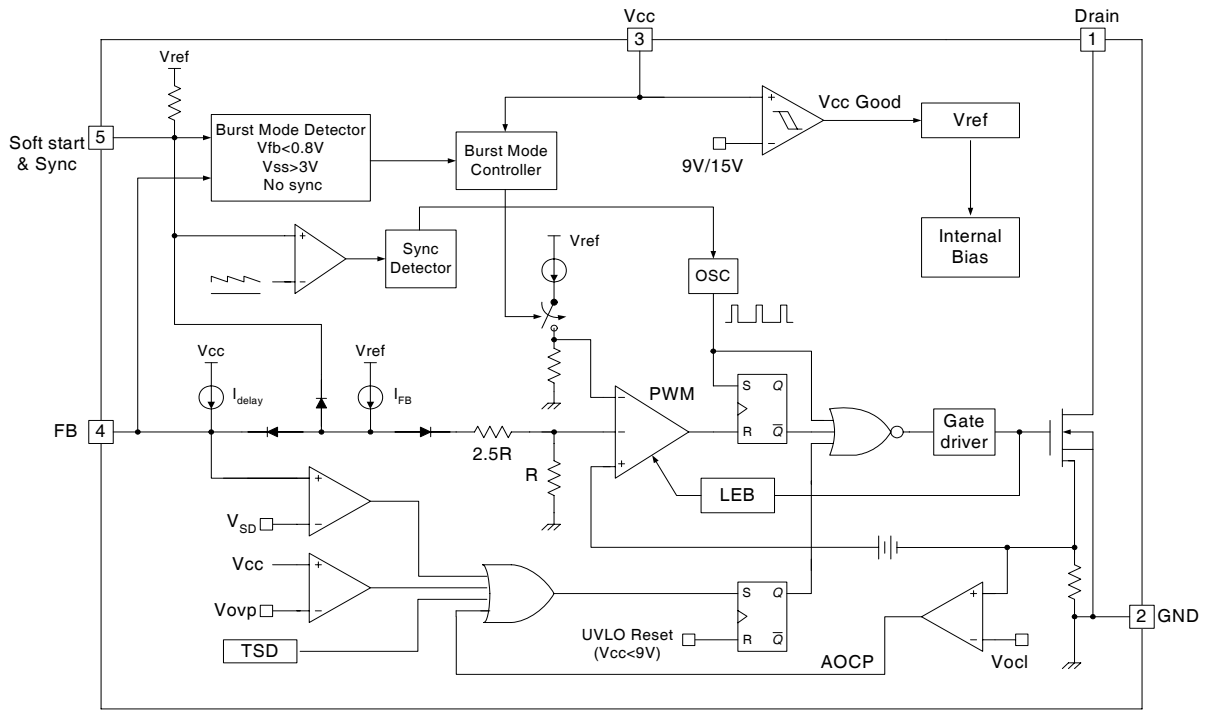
Vcc
3
Drain
1
Vref
Soft start & Sync
5
Burst Mode Detector
Vfb<0.8V
Vss>3V
No sync
Burst Mode Controller
+
−
Vcc Good
9V/15V
Vref
Internal Bias
+
−
Sync Detector
Vref
OSC
Vcc
Vref
$I_{delay}$
$I_{FB}$
PWM
S
R
Q
$\bar{Q}$
Gate driver
FB
4
2.5R
R
+
−
LEB
+
−
$V_{SD}$
Vcc
+
−
Vovp
TSD
S
R
Q
$\bar{Q}$
UVLO Reset (Vcc<9V)
AOCP
+
−
Vocl
2
GND